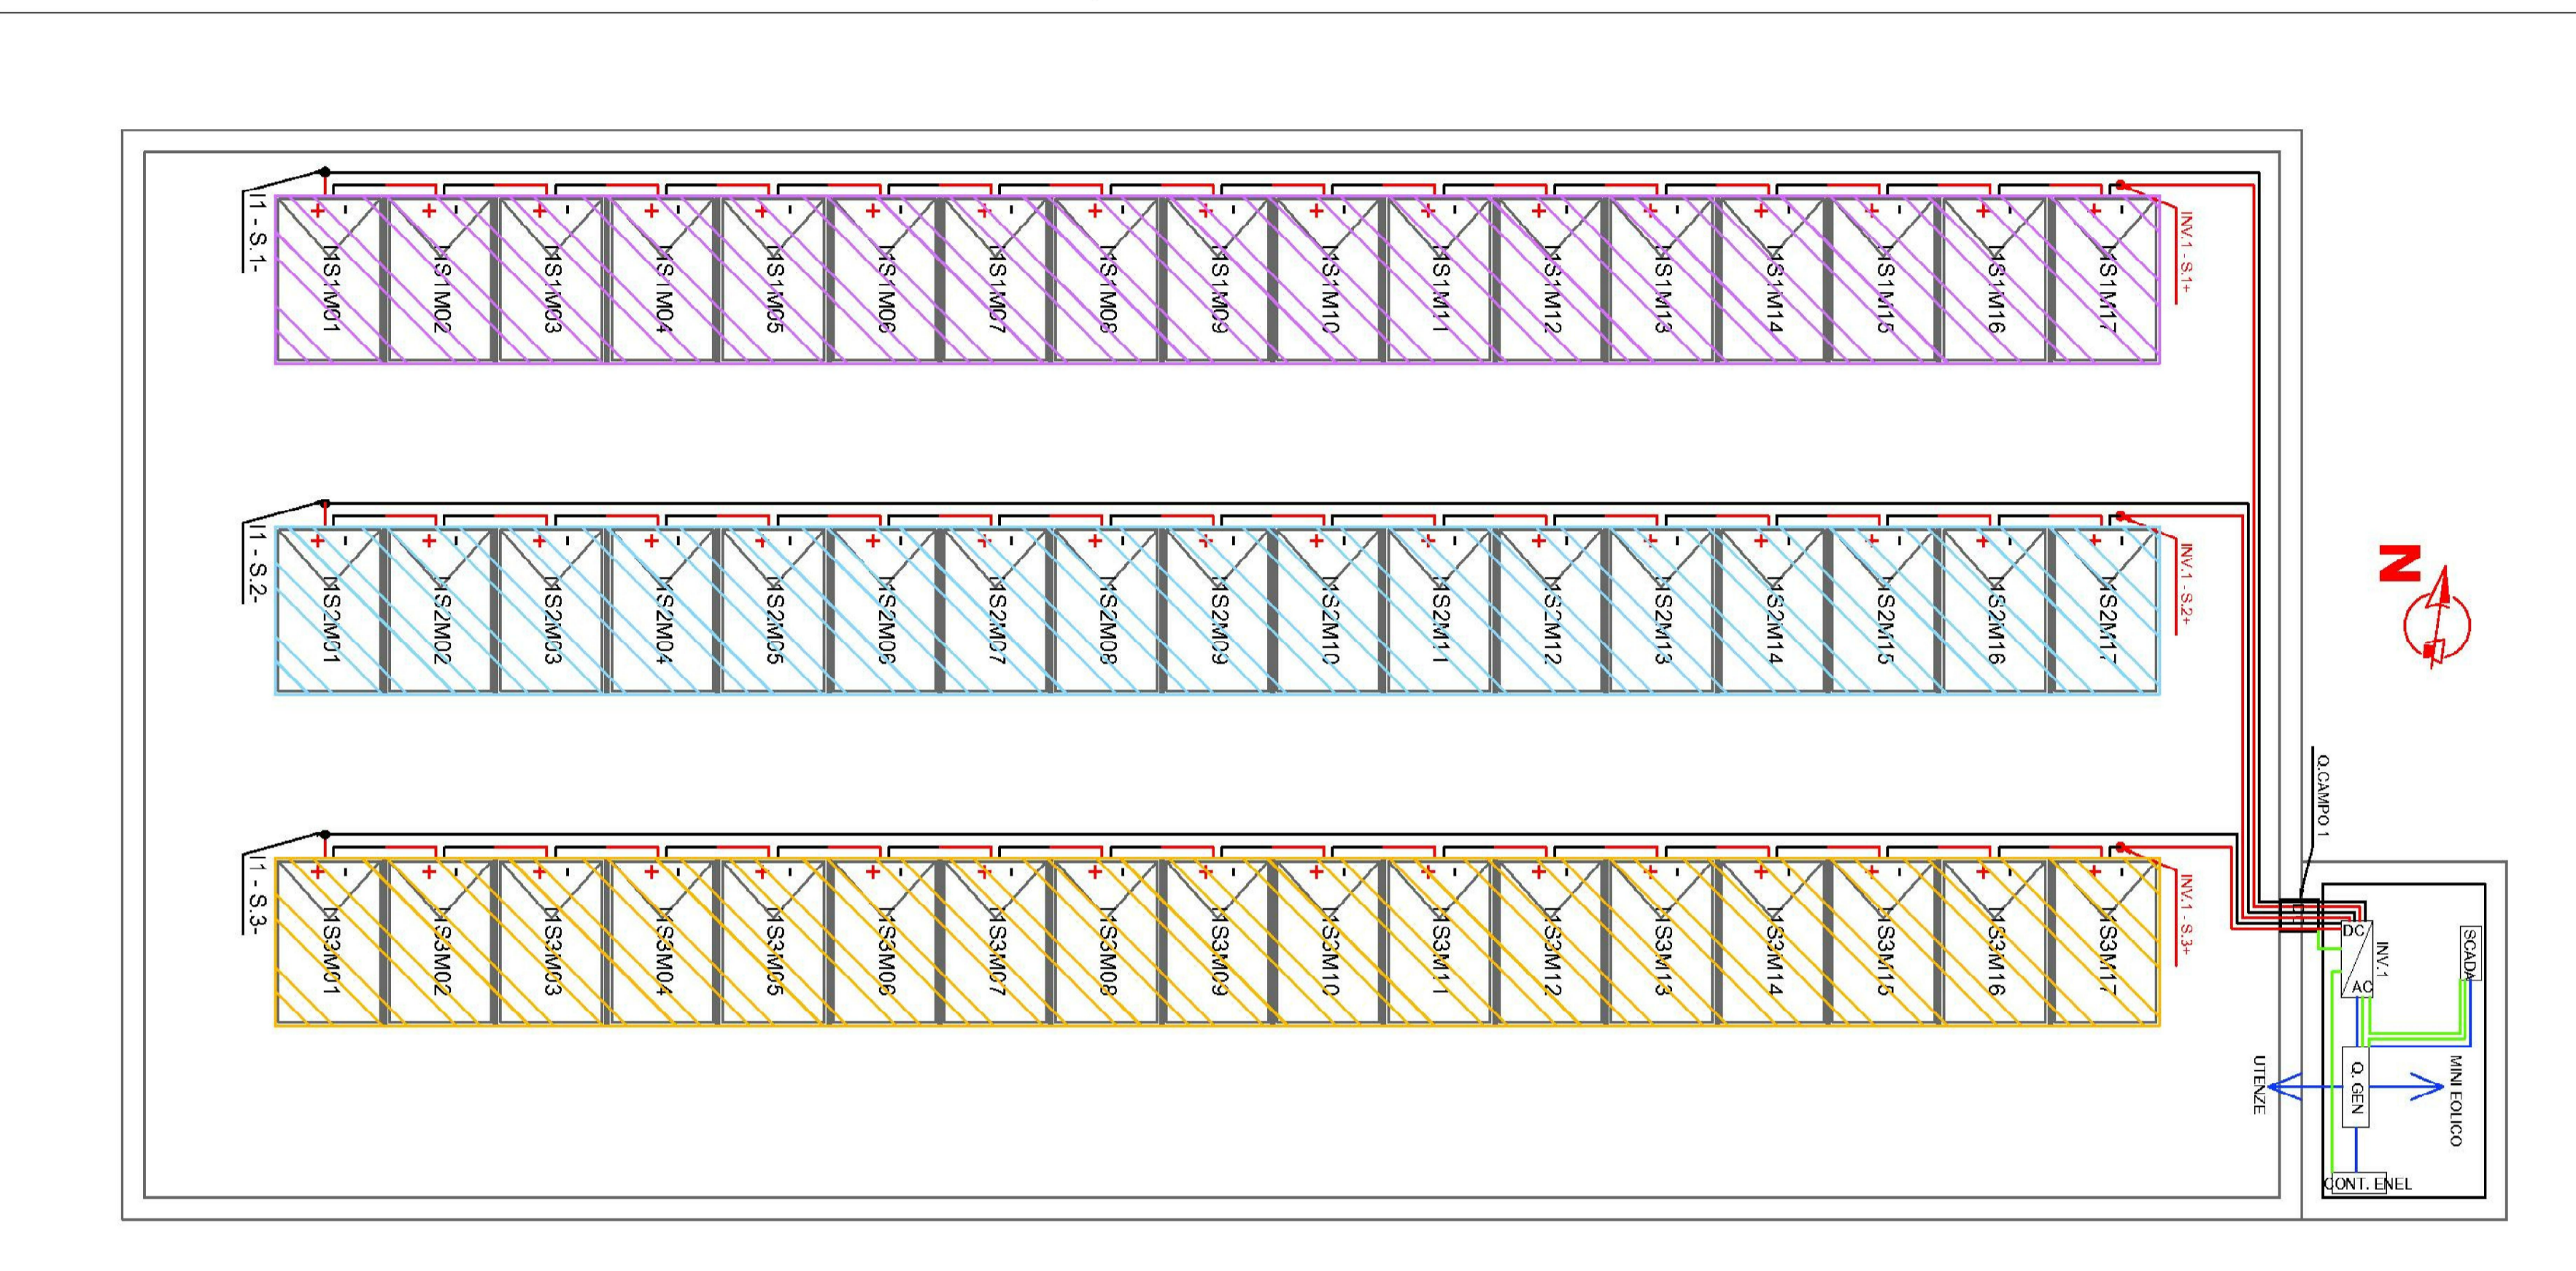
I1 - S.1-
+ - + - + - + - + - + - + - + - + - + - + - + - + - + - + - + - + -
MS1M01 MS1M02 MS1M03 MS1M04 MS1M05 MS1M06 MS1M07 MS1M08 MS1M09 MS1M10 MS1M11 MS1M12 MS1M13 MS1M14 MS1M15 MS1M16 MS1M17
INV.1 - S.1+

I1 - S.2-
+ - + - + - + - + - + - + - + - + - + - + - + - + - + - + - + - + -
MS2M01 MS2M02 MS2M03 MS2M04 MS2M05 MS2M06 MS2M07 MS2M08 MS2M09 MS2M10 MS2M11 MS2M12 MS2M13 MS2M14 MS2M15 MS2M16 MS2M17
INV.1 - S.2+

N

Q.CAMPO 1

I1 - S.3-
+ - + - + - + - + - + - + - + - + - + - + - + - + - + - + - + - + -
MS3M01 MS3M02 MS3M03 MS3M04 MS3M05 MS3M06 MS3M07 MS3M08 MS3M09 MS3M10 MS3M11 MS3M12 MS3M13 MS3M14 MS3M15 MS3M16 MS3M17
INV.1 - S.3+

DC
AC
INV.1
SCADA
UTENZE
Q. GEN
MINI EOLICO
CONT. ENEL